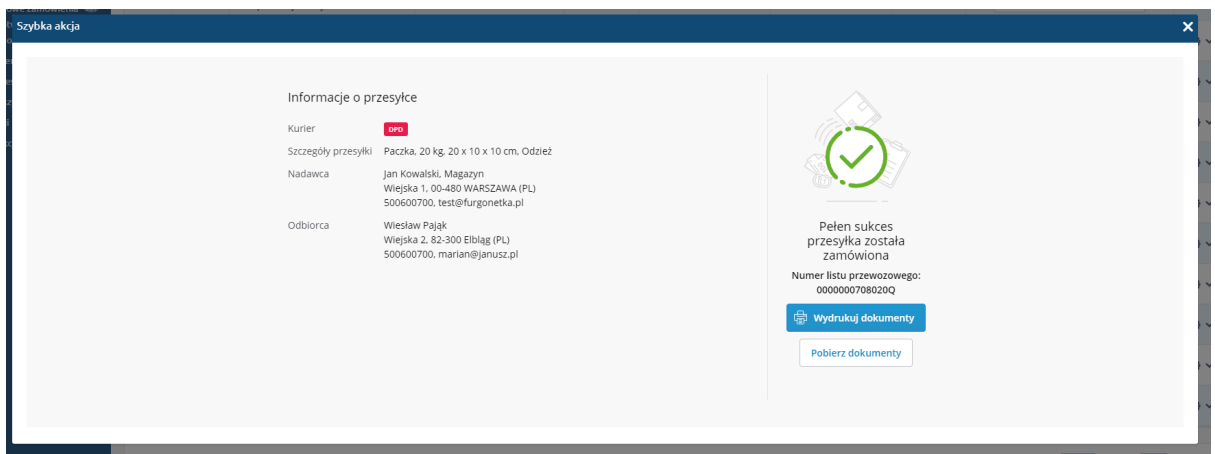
Szybka akcja
×

Informacje o przesyłce

| Kurier | DPD |
|---|---|
| Szczegóły przesyłki | Paczka, 20 kg, 20 x 10 x 10 cm, Odzież |
| Nadawca | Jan Kowalski, Magazyn Wiejska 1, 00-480 WARSZAWA (PL) 500600700, test@furgonetka.pl |
| Odbiorca | Wiesław Pająk Wiejska 2, 82-300 Elbląg (PL) 500600700, marian@janusz.pl |

Pełen sukces przesyłka została zamówiona

Numer listu przewozowego: 0000000708020Q

Wydrukuj dokumenty

Pobierz dokumenty